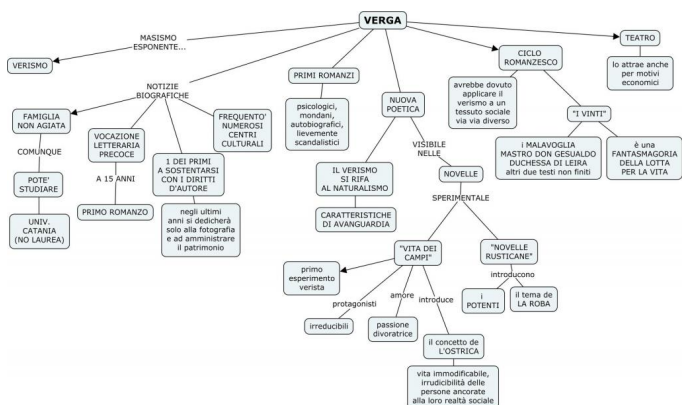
VERGA

MASISMO ESPONENTE...

VERISMO

NOTIZIE BIOGRAFICHE

FAMIGLIA NON AGIATA

COMUNQUE

POTE' STUDIARE

UNIV. CATANIA (NO LAUREA)

VOCAZIONE LETTERARIA PRECOCE

A 15 ANNI

PRIMO ROMANZO

1 DEI PRIMI A SOSTENTARSI CON I DIRITTI D'AUTORE

negli ultimi anni si dedicherà solo alla fotografia e ad amministrare il patrimonio

FREQUENTO' NUMEROSI CENTRI CULTURALI

PRIMI ROMANZI

psicologici, mondani, autobiografici, lievemente scandalistici

NUOVA POETICA

IL VERISMO SI RIFA AL NATURALISMO

CARATTERISTICHE DI AVANGUARDIA

VISIBILE NELLE

NOVELLE

SPERIMENTALE

"VITA DEI CAMPI"

primo esperimento verista

protagonisti

irreducibili

amore

passione divoratrice

introduce

il concetto de L'OSTRICA

vita immodificabile, irrudicibilità delle persone ancorate alla loro realtà sociale

"NOVELLE RUSTICANE"

introducono

i POTENTI

il tema de LA ROBA

CICLO ROMANZESCO

avrebbe dovuto applicare il verismo a un tessuto sociale via via diverso

"I VINTI"

i MALAVOGLIA
MASTRO DON GESUALDO
DUCHESSA DI LEIRA
altri due testi non finiti

è una FANTASMAGORIA DELLA LOTTA PER LA VITA

TEATRO

lo attrae anche per motivi economici